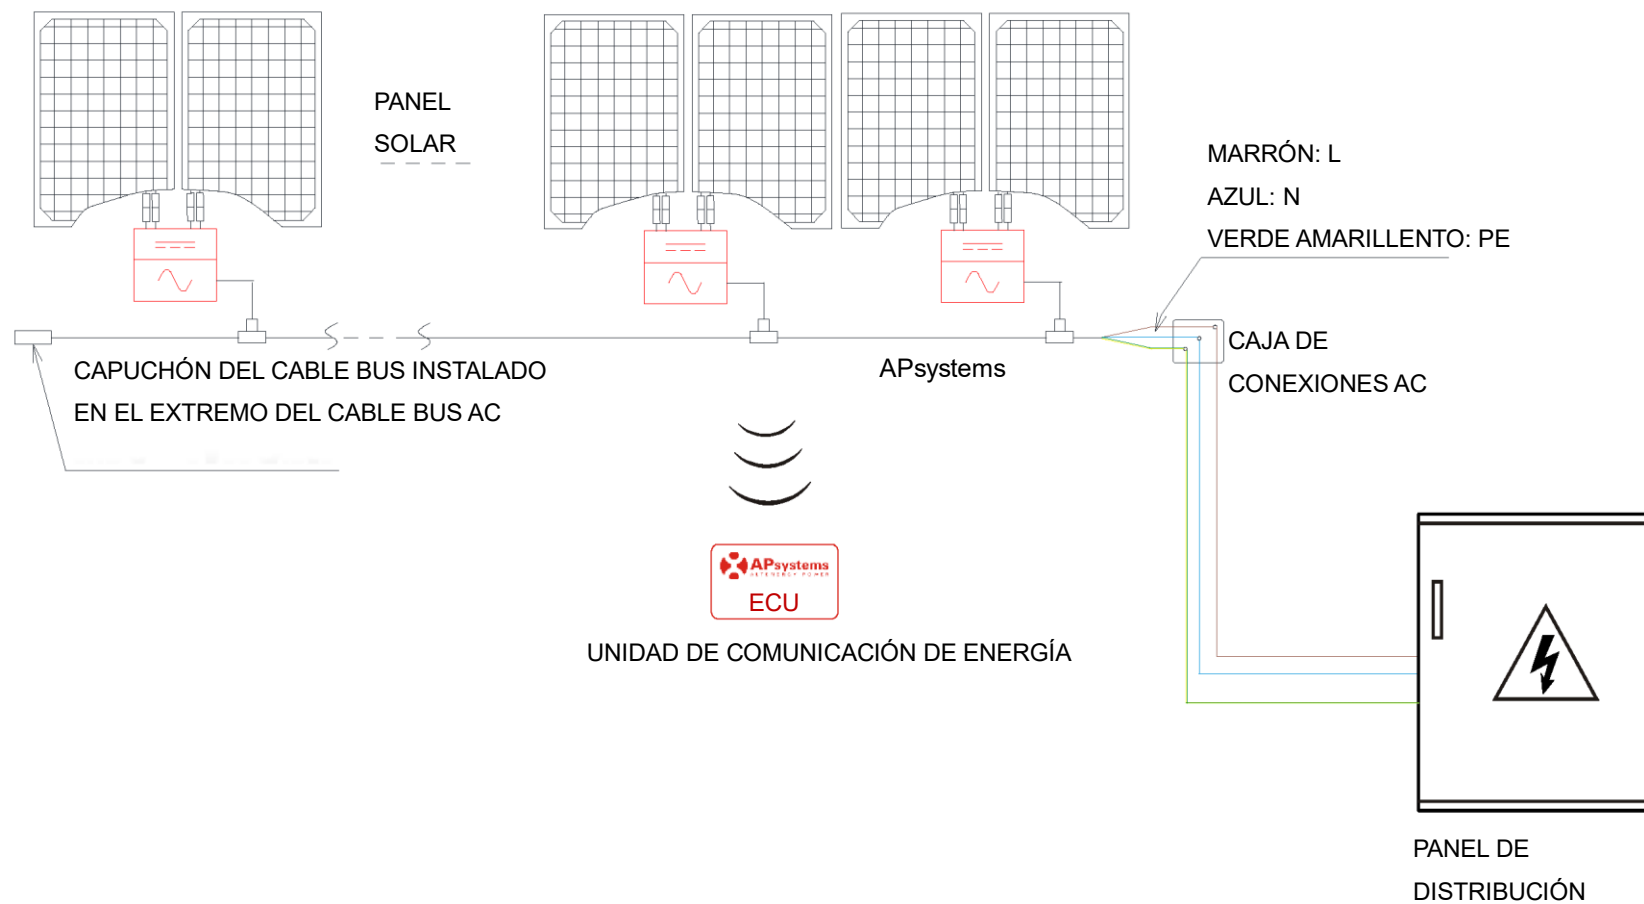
PANEL
SOLAR

MARRÓN: L
AZUL: N
VERDE AMARILLENTO: PE

CAJA DE
CONEXIONES AC

CAPUCHÓN DEL CABLE BUS INSTALADO
EN EL EXTREMO DEL CABLE BUS AC

APsystems

APsystems
ECU

UNIDAD DE COMUNICACIÓN DE ENERGÍA

PANEL DE
DISTRIBUCIÓN